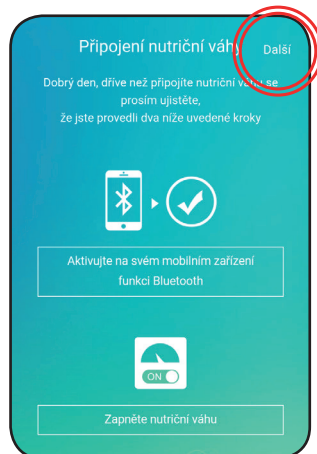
Připojení nutriční váhy

Další

Dobrý den, dříve než připojíte nutriční váhu se prosím ujistěte, že jste provedli dva níže uvedené kroky

Aktivujte na svém mobilním zařízení funkci Bluetooth

ON

Zapněte nutriční váhu